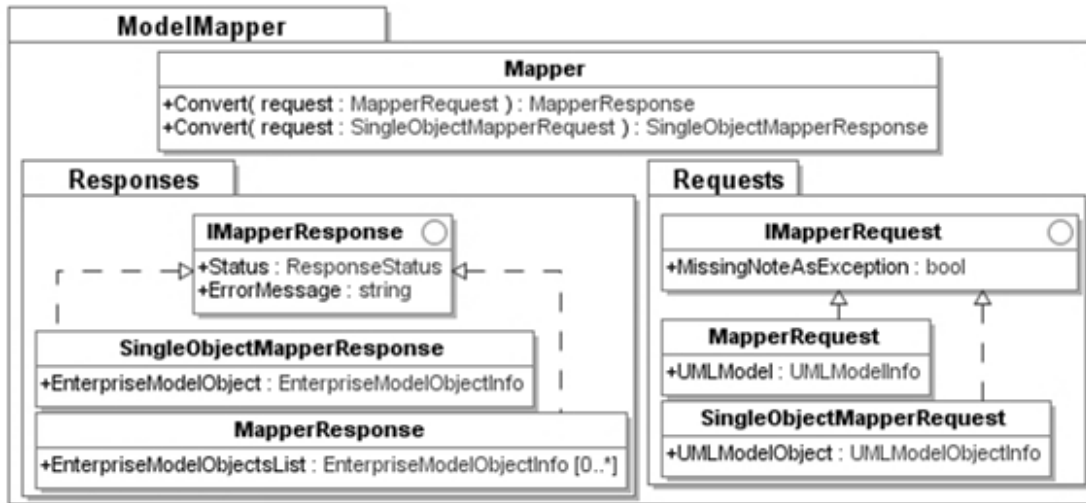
ModelMapper

Mapper

+Convert( request : MapperRequest ) : MapperResponse
+Convert( request : SingleObjectMapperRequest ) : SingleObjectMapperResponse

Responses

IMapperResponse

+Status : ResponseStatus
+ErrorMessage : string

SingleObjectMapperResponse

+EnterpriseModelObject : EnterpriseModelObjectInfo

MapperResponse

+EnterpriseModelObjectsList : EnterpriseModelObjectInfo [0..*]

Requests

IMapperRequest

+MissingNoteAsException : bool

MapperRequest

+UMLModel : UMLModelInfo

SingleObjectMapperRequest

+UMLModelObject : UMLModelObjectInfo